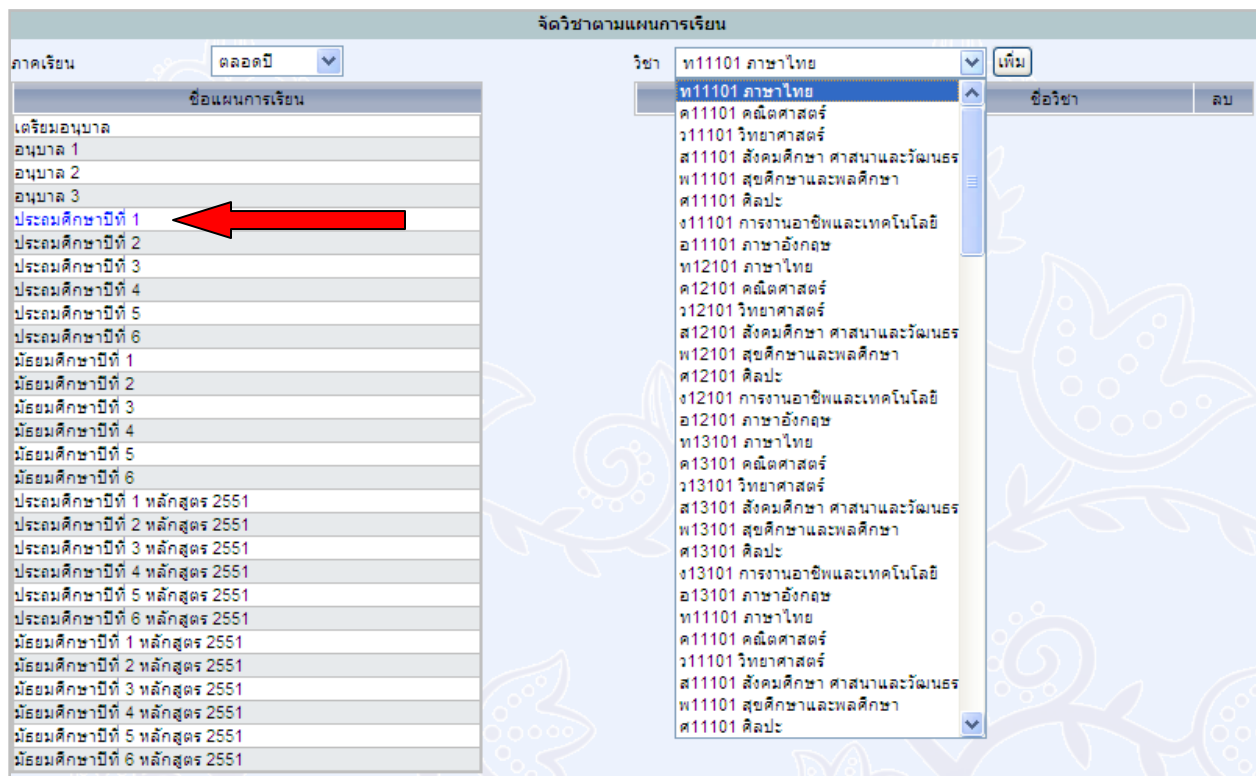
จัดวิชาตามแผนการเรียน

ภาคเรียน ตลอดปี

วิชา ท11101 ภาษาไทย เพิ่ม

| ชื่อแผนการเรียน |
|---|
| เตรียมอนุบาล |
| อนุบาล 1 |
| อนุบาล 2 |
| อนุบาล 3 |
| ประถมศึกษาปีที่ 1 |
| ประถมศึกษาปีที่ 2 |
| ประถมศึกษาปีที่ 3 |
| ประถมศึกษาปีที่ 4 |
| ประถมศึกษาปีที่ 5 |
| ประถมศึกษาปีที่ 6 |
| มัธยมศึกษาปีที่ 1 |
| มัธยมศึกษาปีที่ 2 |
| มัธยมศึกษาปีที่ 3 |
| มัธยมศึกษาปีที่ 4 |
| มัธยมศึกษาปีที่ 5 |
| มัธยมศึกษาปีที่ 6 |
| ประถมศึกษาปีที่ 1 หลักสูตร 2551 |
| ประถมศึกษาปีที่ 2 หลักสูตร 2551 |
| ประถมศึกษาปีที่ 3 หลักสูตร 2551 |
| ประถมศึกษาปีที่ 4 หลักสูตร 2551 |
| ประถมศึกษาปีที่ 5 หลักสูตร 2551 |
| ประถมศึกษาปีที่ 6 หลักสูตร 2551 |
| มัธยมศึกษาปีที่ 1 หลักสูตร 2551 |
| มัธยมศึกษาปีที่ 2 หลักสูตร 2551 |
| มัธยมศึกษาปีที่ 3 หลักสูตร 2551 |
| มัธยมศึกษาปีที่ 4 หลักสูตร 2551 |
| มัธยมศึกษาปีที่ 5 หลักสูตร 2551 |
| มัธยมศึกษาปีที่ 6 หลักสูตร 2551 |

ท11101 ภาษาไทย
ค11101 คณิตศาสตร์
ว11101 วิทยาศาสตร์
ส11101 สังคมศึกษา ศาสนาและวัฒนธร
พ11101 สุขศึกษาและพลศึกษา
ศ11101 ศิลปะ
ง11101 การงานอาชีพและเทคโนโลยี
อ11101 ภาษาอังกฤษ
ท12101 ภาษาไทย
ค12101 คณิตศาสตร์
ว12101 วิทยาศาสตร์
ส12101 สังคมศึกษา ศาสนาและวัฒนธร
พ12101 สุขศึกษาและพลศึกษา
ศ12101 ศิลปะ
ง12101 การงานอาชีพและเทคโนโลยี
อ12101 ภาษาอังกฤษ
ท13101 ภาษาไทย
ค13101 คณิตศาสตร์
ว13101 วิทยาศาสตร์
ส13101 สังคมศึกษา ศาสนาและวัฒนธร
พ13101 สุขศึกษาและพลศึกษา
ศ13101 ศิลปะ
ง13101 การงานอาชีพและเทคโนโลยี
อ13101 ภาษาอังกฤษ
ท11101 ภาษาไทย
ค11101 คณิตศาสตร์
ว11101 วิทยาศาสตร์
ส11101 สังคมศึกษา ศาสนาและวัฒนธร
พ11101 สุขศึกษาและพลศึกษา
ศ11101 ศิลปะ

ชื่อวิชา ลบ